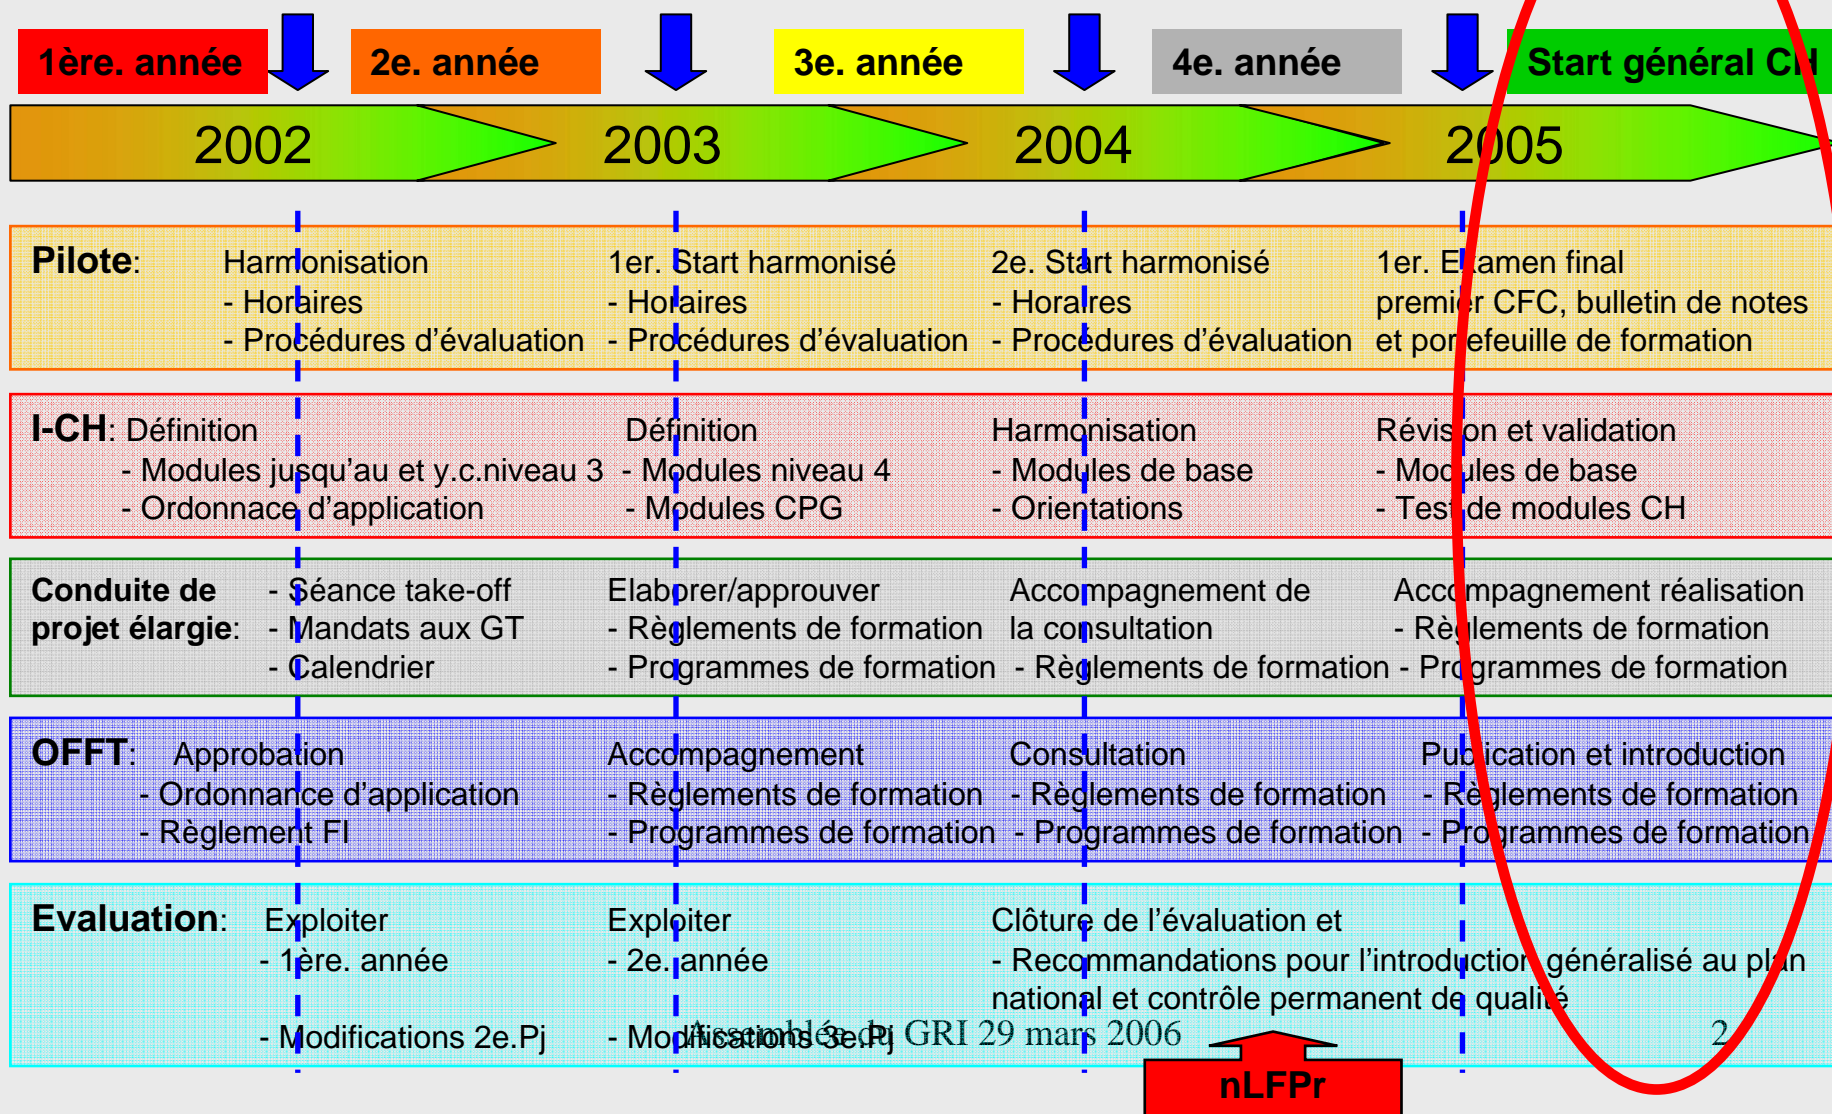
1ère. année

2e. année

3e. année

4e. année

Start général CH

2002

2003

2004

2005

Pilote: Harmonisation
- Horaires
- Procédures d'évaluation

1er. Start harmonisé
- Horaires
- Procédures d'évaluation

2e. Start harmonisé
- Horaires
- Procédures d'évaluation

1er. Examen final
premier CFC, bulletin de notes
et portefeuille de formation

I-CH: Définition
- Modules jusqu'au et y.c.niveau 3
- Ordonnace d'application

Définition
- Modules niveau 4
- Modules CPG

Harmonisation
- Modules de base
- Orientations

Révision et validation
- Modules de base
- Test de modules CH

Conduite de projet élargie: - Séance take-off
- Mandats aux GT
- Calendrier

Elaborer/approuver
- Règlements de formation
- Programmes de formation

Accompagnement de la consultation
- Règlements de formation

Accompagnement réalisation
- Règlements de formation
- Programmes de formation

OFFT: Approbation
- Ordonnance d'application
- Règlement FI

Accompagnement
- Règlements de formation
- Programmes de formation

Consultation
- Règlements de formation
- Programmes de formation

Publication et introduction
- Règlements de formation
- Programmes de formation

Evaluation: Exploiter
- 1ère. année
- Modifications 2e.Pj

Exploiter
- 2e. année
- Modifications 3e.Pj

Clôture de l'évaluation et
- Recommandations pour l'introduction généralisé au plan national et contrôle permanent de qualité

Assemblée du GRI 29 mars 2006

2

nLFPr